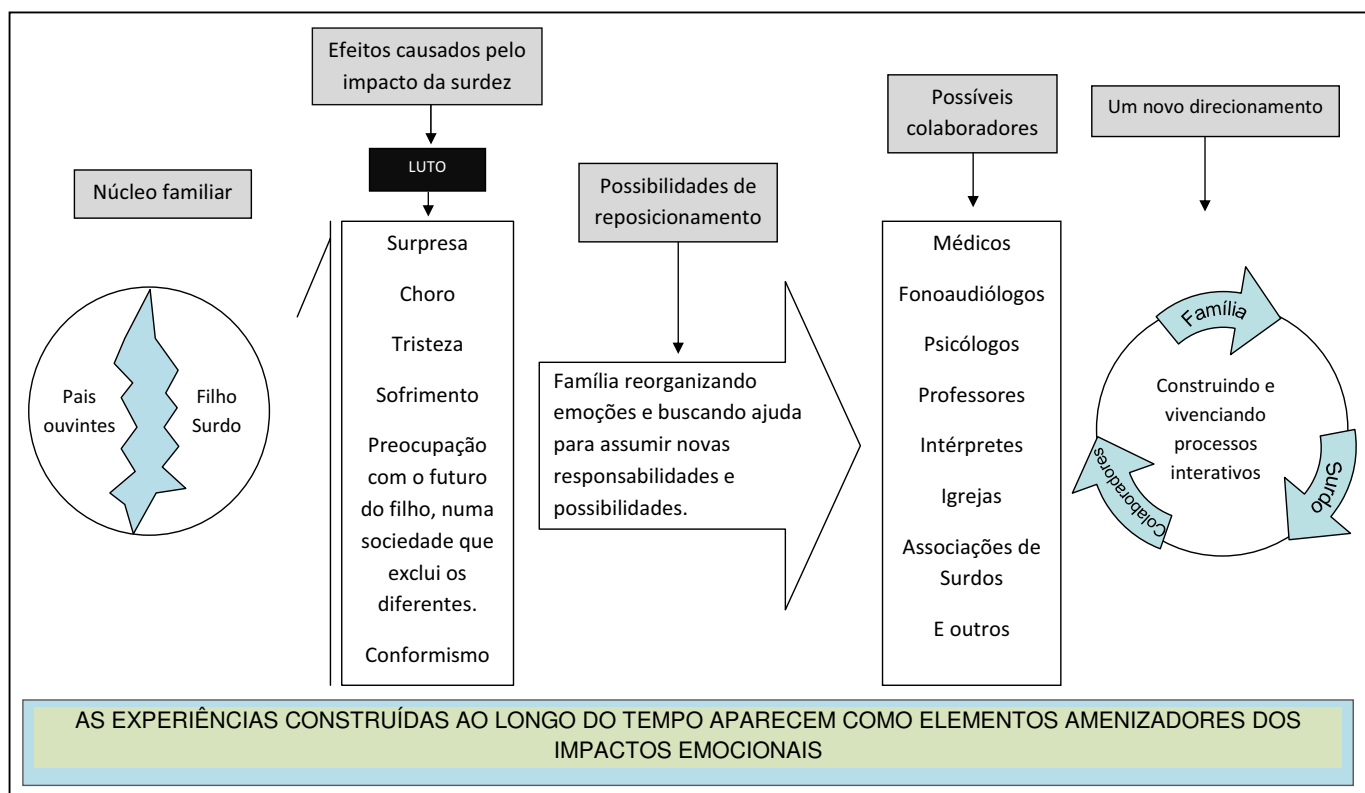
Núcleo familiar

Pais ouvintes

Filho Surdo

Efeitos causados pelo impacto da surdez

LUTO

Surpresa

Choro

Tristeza

Sofrimento

Preocupação com o futuro do filho, numa sociedade que exclui os diferentes.

Conformismo

Possibilidades de reposicionamento

Família reorganizando emoções e buscando ajuda para assumir novas responsabilidades e possibilidades.

Possíveis colaboradores

Médicos

Fonoaudiólogos

Psicólogos

Professores

Intérpretes

Igrejas

Associações de Surdos

E outros

Um novo direcionamento

Família

Surdo

Colaboradores

Construindo e vivenciando processos interativos

AS EXPERIÊNCIAS CONSTRUÍDAS AO LONGO DO TEMPO APARECEM COMO ELEMENTOS AMENIZADORES DOS IMPACTOS EMOCIONAIS